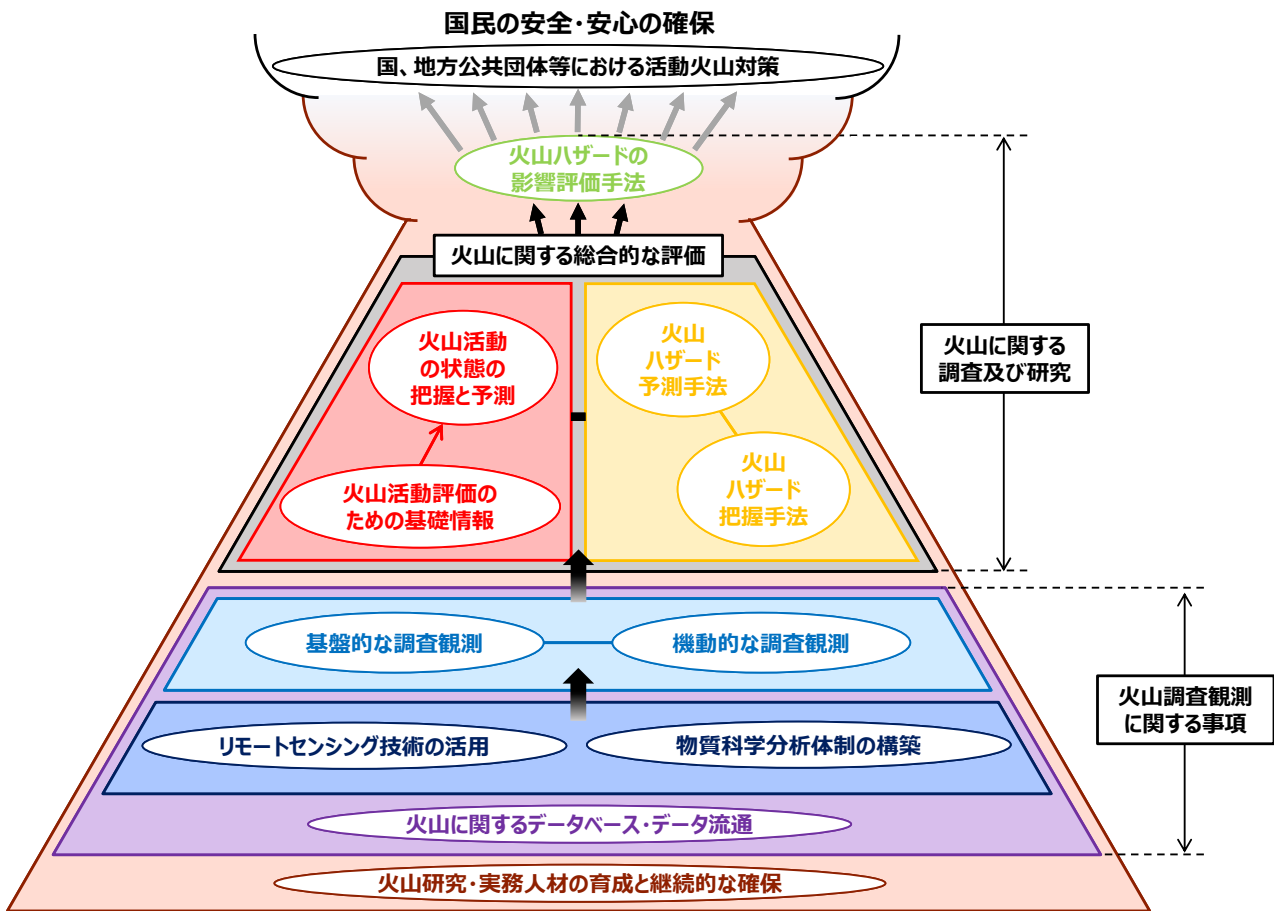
国民の安全・安心の確保

国、地方公共団体等における活動火山対策

火山ハザードの影響評価手法

火山に関する総合的な評価

火山活動の状態の把握と予測

火山活動評価のための基礎情報

火山ハザード予測手法

火山ハザード把握手法

火山に関する調査及び研究

基盤的な調査観測

機動的な調査観測

リモートセンシング技術の活用

物質科学分析体制の構築

火山調査観測に関する事項

火山に関するデータベース・データ流通

火山研究・実務人材の育成と継続的な確保